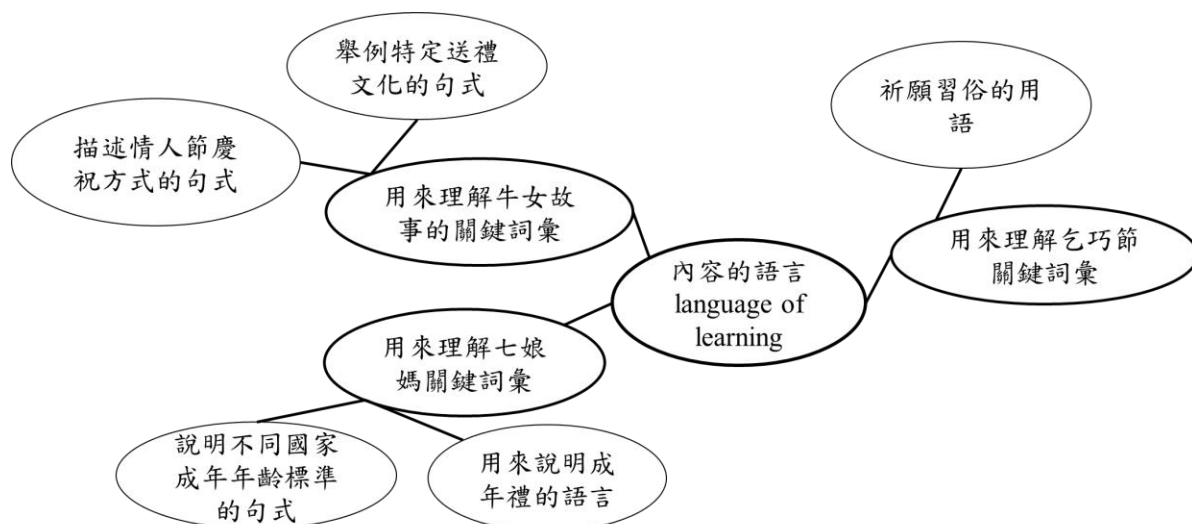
舉例特定送禮文化的句式

描述情人節慶祝方式的句式

用來理解牛女故事的關鍵詞彙

祈願習俗的用語

用來理解乞巧節關鍵詞彙

內容的語言
language of learning

用來理解七娘媽關鍵詞彙

說明不同國家成年年齡標準的句式

用來說明成年禮的語言